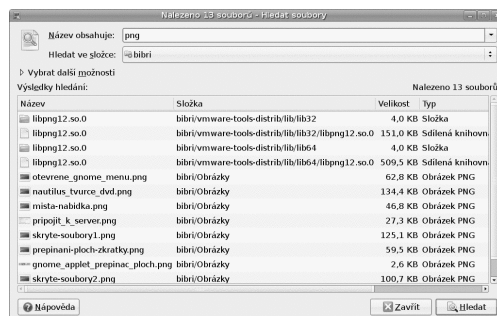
Nalezeno 13 souborů - Hledat soubory

Název obsahuje: png

Hledat ve složce: bibri

▷ Vybrat další možnosti

Výsledky hledání:

Nalezeno 13 souborů

| Název | Složka | Velikost | Typ |
|---|---|---|---|
| libpng12.so.0 | bibri/vmware-tools-distrib/lib/lib32 | 4,0 KB | Složka |
| libpng12.so.0 | bibri/vmware-tools-distrib/lib/lib32/libpng12.so.0 | 151,0 KB | Sdílená knihovna |
| libpng12.so.0 | bibri/vmware-tools-distrib/lib/lib64 | 4,0 KB | Složka |
| libpng12.so.0 | bibri/vmware-tools-distrib/lib/lib64/libpng12.so.0 | 509,5 KB | Sdílená knihovna |
| otevrene_gnome_menu.png | bibri/Obrázky | 62,8 KB | Obrázek PNG |
| nautilus_tvurce_dvd.png | bibri/Obrázky | 134,4 KB | Obrázek PNG |
| mista-nabidka.png | bibri/Obrázky | 46,8 KB | Obrázek PNG |
| pripojit_k_server.png | bibri/Obrázky | 27,3 KB | Obrázek PNG |
| skryte-soubory1.png | bibri/Obrázky | 125,1 KB | Obrázek PNG |
| prepinani-ploch-zkratky.png | bibri/Obrázky | 59,5 KB | Obrázek PNG |
| gnome_applet_prepinac_ploch.png | bibri/Obrázky | 2,6 KB | Obrázek PNG |
| skryte-soubory2.png | bibri/Obrázky | 100,7 KB | Obrázek PNG |

Nápověda

Zavřít

Hledat